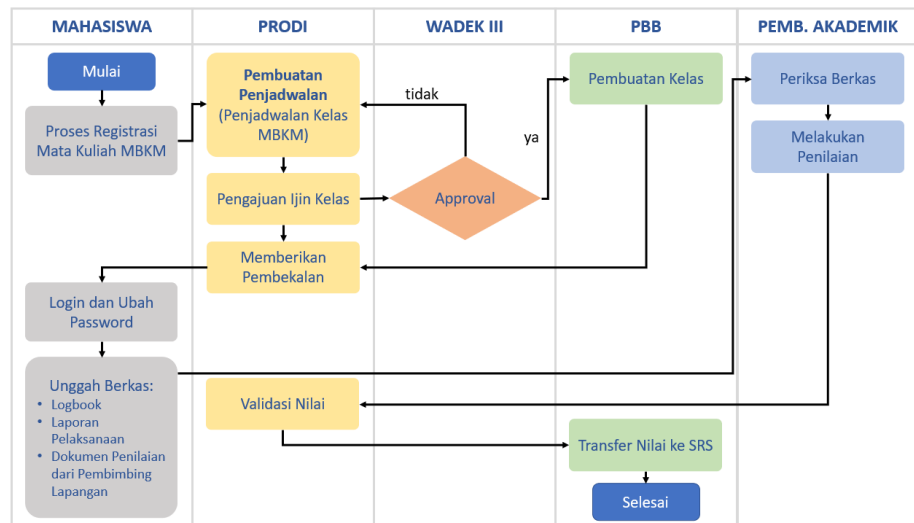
MAHASISWA

PRODI

WADEK III

PBB

PEMB. AKADEMIK

Mulai

Proses Registrasi Mata Kuliah MBKM

Pembuatan Penjadwalan (Penjadwalan Kelas MBKM)

tidak

ya

Pembuatan Kelas

Periksa Berkas

Melakukan Penilaian

Pengajuan Ijin Kelas

Approval

Memberikan Pembekalan

Login dan Ubah Password

Unggah Berkas:
- Logbook
- Laporan Pelaksanaan
- Dokumen Penilaian dari Pembimbing Lapangan

Validasi Nilai

Transfer Nilai ke SRS

Selesai